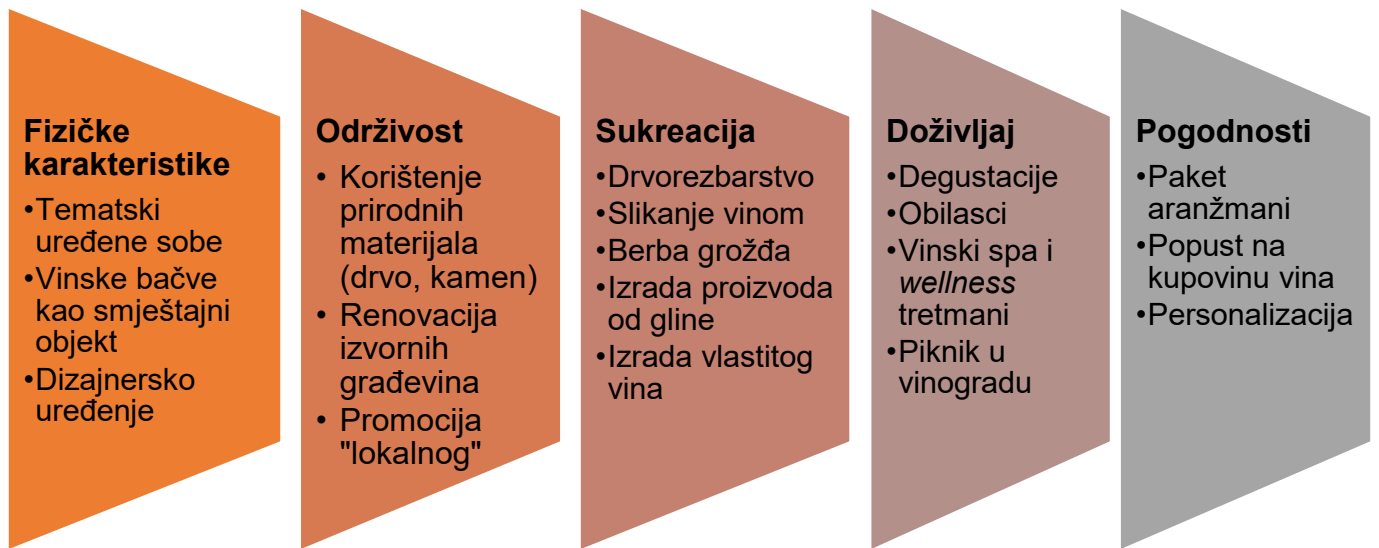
Fizičke karakteristike
•Tematski uređene sobe
•Vinske bačve kao smještajni objekt
•Dizajnersko uređenje

Održivost
• Korištenje prirodnih materijala (drvo, kamen)
• Renovacija izvornih građevina
• Promocija "lokalnog"

Sukreacija
•Drvorezbarstvo
•Slikanje vinom
•Berba grožđa
•Izrada proizvoda od gline
•Izrada vlastitog vina

Doživljaj
•Degustacije
•Obilasci
•Vinski spa i *wellness* tretmani
•Piknik u vinogradu

Pogodnosti
•Paket aranžmani
•Popust na kupovinu vina
•Personalizacija